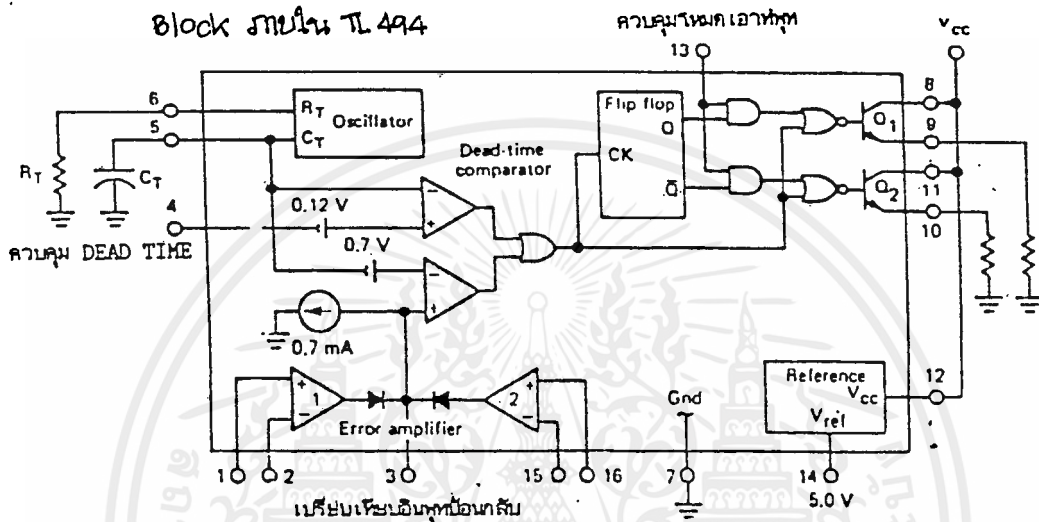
Block ภายใน TL 494

ควบคุมโหมดเอาท์พุท

$V_{cc}$

13

6

5

$R_T$ Oscillator

$C_T$

Flip flop

Q

CK

$\bar{Q}$

Dead-time comparator

8

$Q_1$

9

11

$Q_2$

10

$R_T$

$C_T$

4

0.12 V

0.7 V

ควบคุม DEAD TIME

0.7 mA

1

2

Error amplifier

Gnd

Reference $V_{cc}$

$V_{ref}$

12

1

2

3

15

16

7

14

5.0 V

เปรียบเทียบอินพุทป้อนกลับ